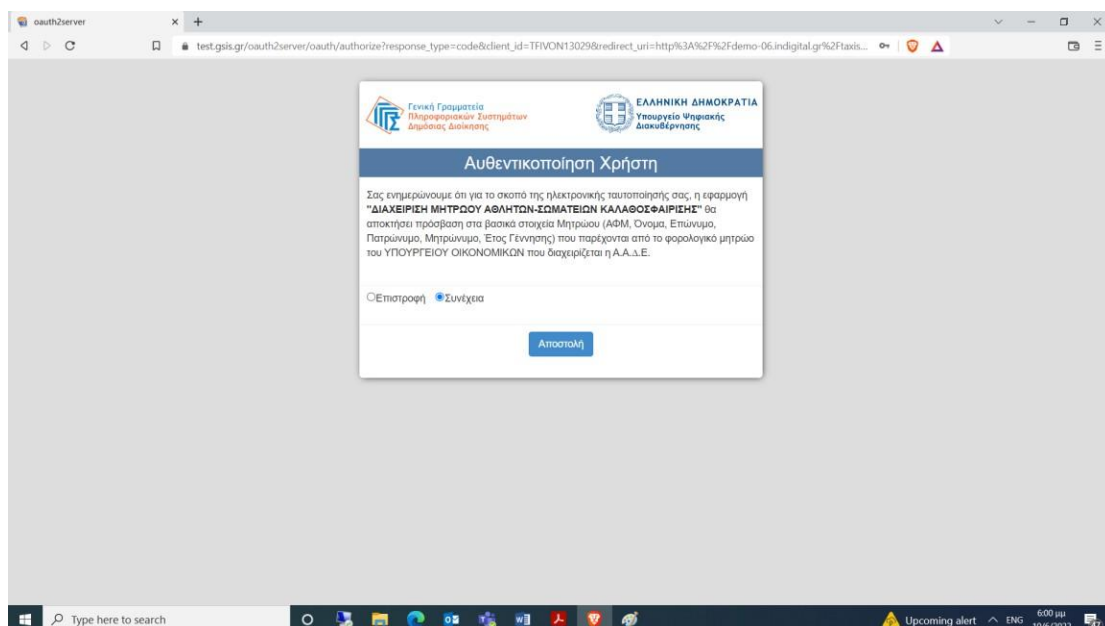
oauth2server

test.gsis.gr/oauth2server/oauth/authorize?response_type=code&client_id=TFIVON13029&redirect_uri=http%3A%2F%2Fdemo-06.indigital.gr%2Ftaxis...

Γενική Γραμματεία Πληροφοριακών Συστημάτων Δημόσιας Διοίκησης

ΕΛΛΗΝΙΚΗ ΔΗΜΟΚΡΑΤΙΑ Υπουργείο Ψηφιακής Διακυβέρνησης

Αυθεντικοποίηση Χρήστη

Σας ενημερώνουμε ότι για το σκοπό της ηλεκτρονικής ταυτοποίησής σας, η εφαρμογή **"ΔΙΑΧΕΙΡΙΣΗ ΜΗΤΡΩΟΥ ΑΘΛΗΤΩΝ-ΣΩΜΑΤΕΙΩΝ ΚΑΛΑΘΟΣΦΑΙΡΙΣΗΣ"** θα αποκτήσει πρόσβαση στα βασικά στοιχεία Μητρώου (ΑΦΜ, Όνομα, Επώνυμο, Πατρώνυμο, Μητρώνυμο, Έτος Γέννησης) που παρέχονται από το φορολογικό μητρώο του ΥΠΟΥΡΓΕΙΟΥ ΟΙΚΟΝΟΜΙΚΩΝ που διαχειρίζεται η Α.Α.Δ.Ε.

Επιστροφή Συνέχεια

Αποστολή

Type here to search

Upcoming alert ENG 6:00 μμ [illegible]